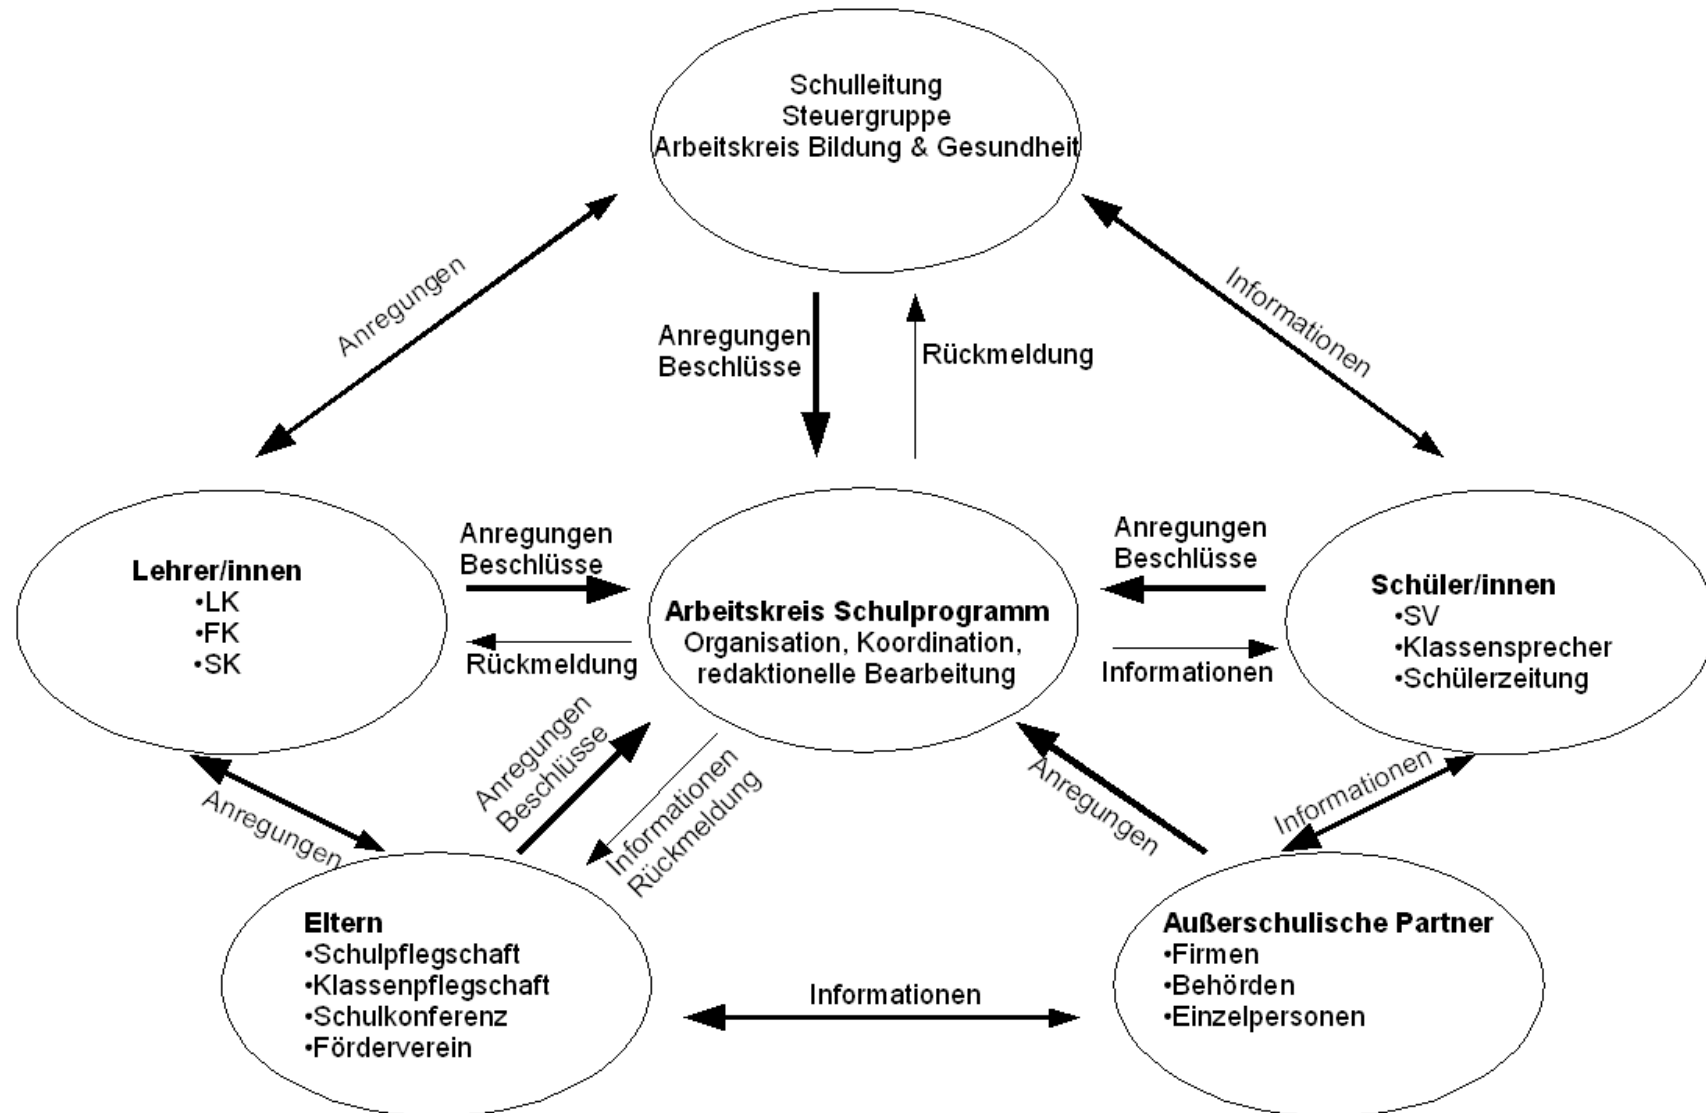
Schulleitung
Steuergruppe
Arbeitskreis Bildung & Gesundheit

Anregungen

Informationen

Anregungen
Beschlüsse

Rückmeldung

Lehrer/innen
•LK
•FK
•SK

Anregungen
Beschlüsse

Rückmeldung

Arbeitskreis Schulprogramm
Organisation, Koordination, redaktionelle Bearbeitung

Anregungen
Beschlüsse

Informationen

Schüler/innen
•SV
•Klassensprecher
•Schülerzeitung

Anregungen

Anregungen
Beschlüsse

Informationen
Rückmeldung

Anregungen

Informationen

Eltern
•Schulpflegschaft
•Klassenpflegschaft
•Schulkonferenz
•Förderverein

Informationen

Außerschulische Partner
•Firmen
•Behörden
•Einzelpersonen